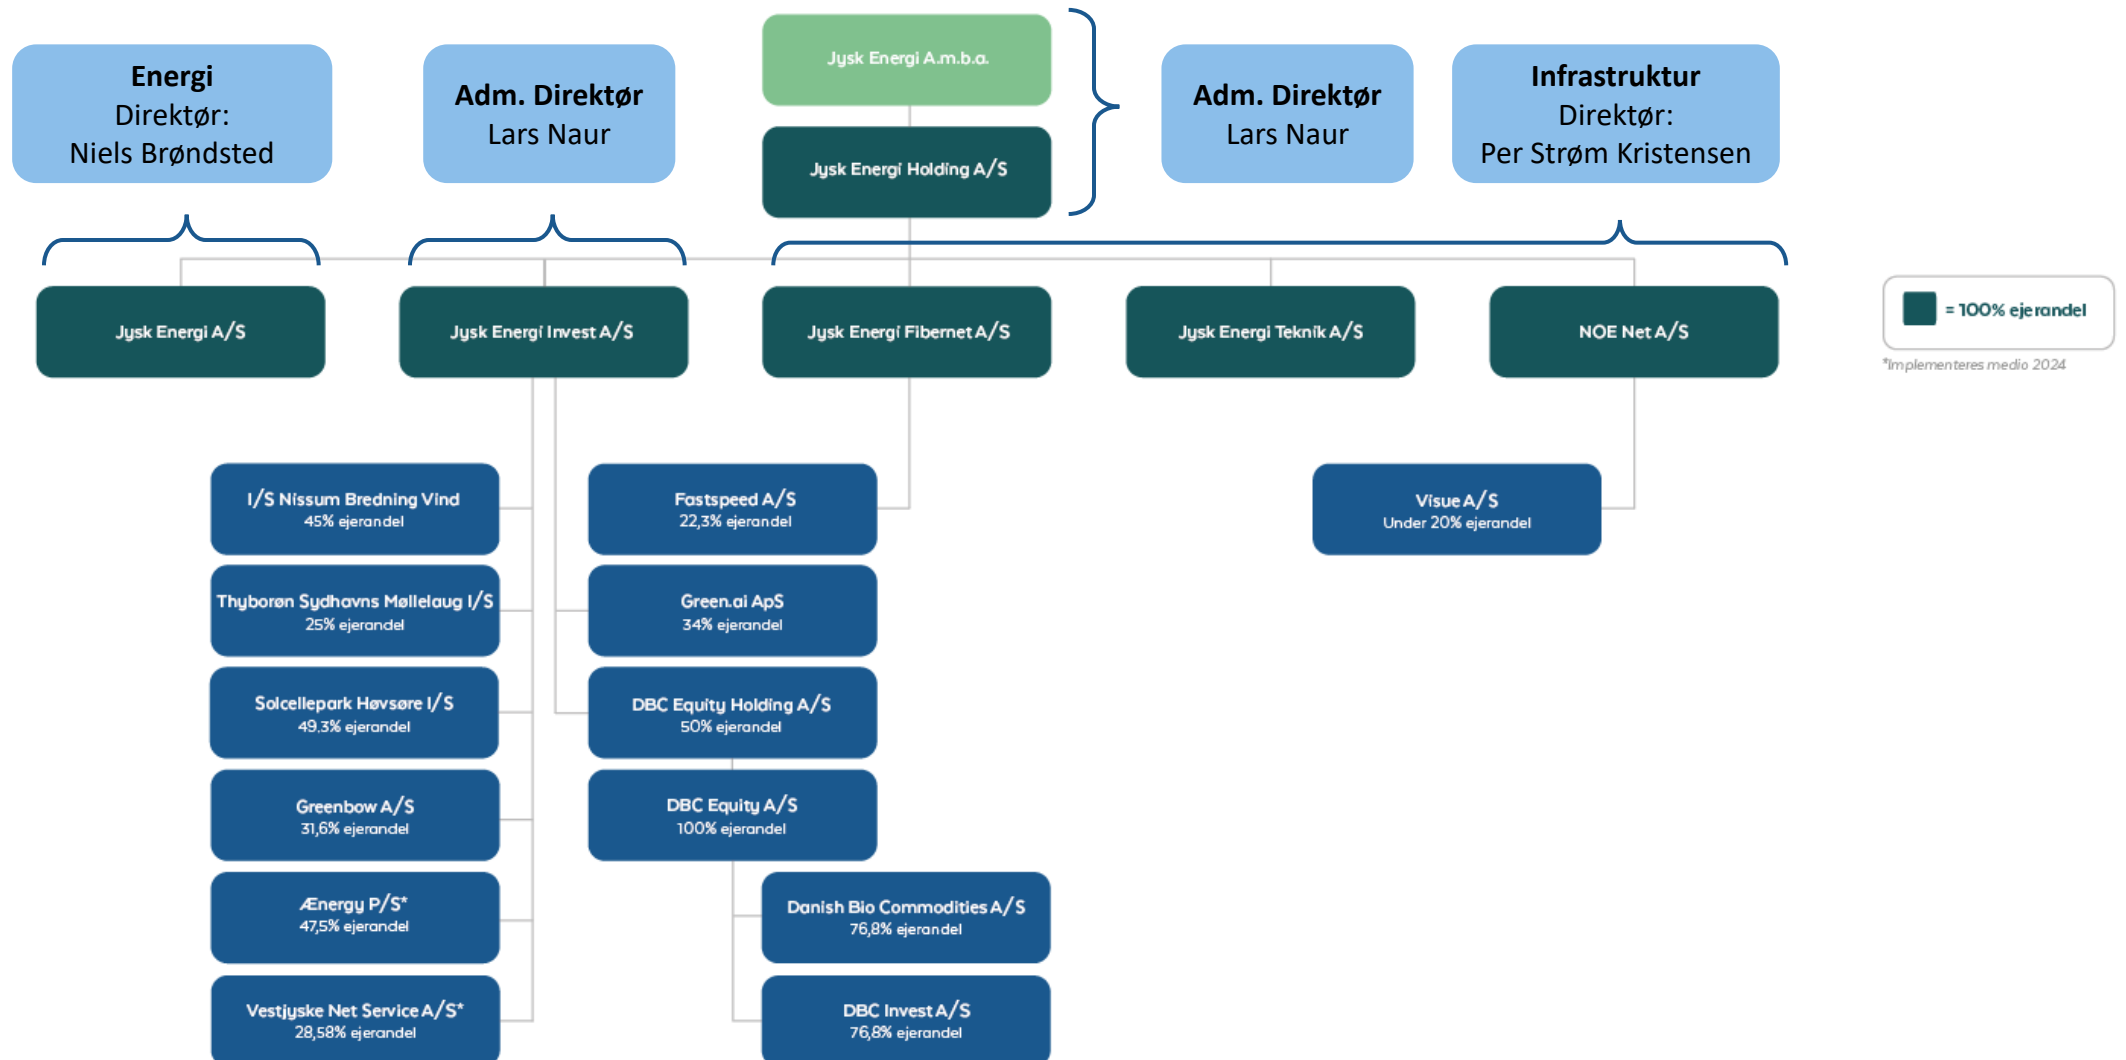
Energi
Direktør:
Niels Brøndsted

Adm. Direktør
Lars Naur

Jysk Energi A.m.b.a.

Jysk Energi Holding A/S

Adm. Direktør
Lars Naur

Infrastruktur
Direktør:
Per Strøm Kristensen

Jysk Energi A/S

Jysk Energi Invest A/S

Jysk Energi Fibernet A/S

Jysk Energi Teknik A/S

NOE Net A/S

= 100% ejerandel

*Implementeres medio 2024

I/S Nissum Bredning Vind
45% ejerandel

Thyborøn Sydhavns Møllelaug I/S
25% ejerandel

Solcellepark Høvsøre I/S
49,3% ejerandel

Greenbow A/S
31,6% ejerandel

Ænergy P/S*
47,5% ejerandel

Vestjyske Net Service A/S*
28,58% ejerandel

Fastspeed A/S
22,3% ejerandel

Green.ai ApS
34% ejerandel

DBC Equity Holding A/S
50% ejerandel

DBC Equity A/S
100% ejerandel

Danish Bio Commodities A/S
76,8% ejerandel

DBC Invest A/S
76,8% ejerandel

Visue A/S
Under 20% ejerandel